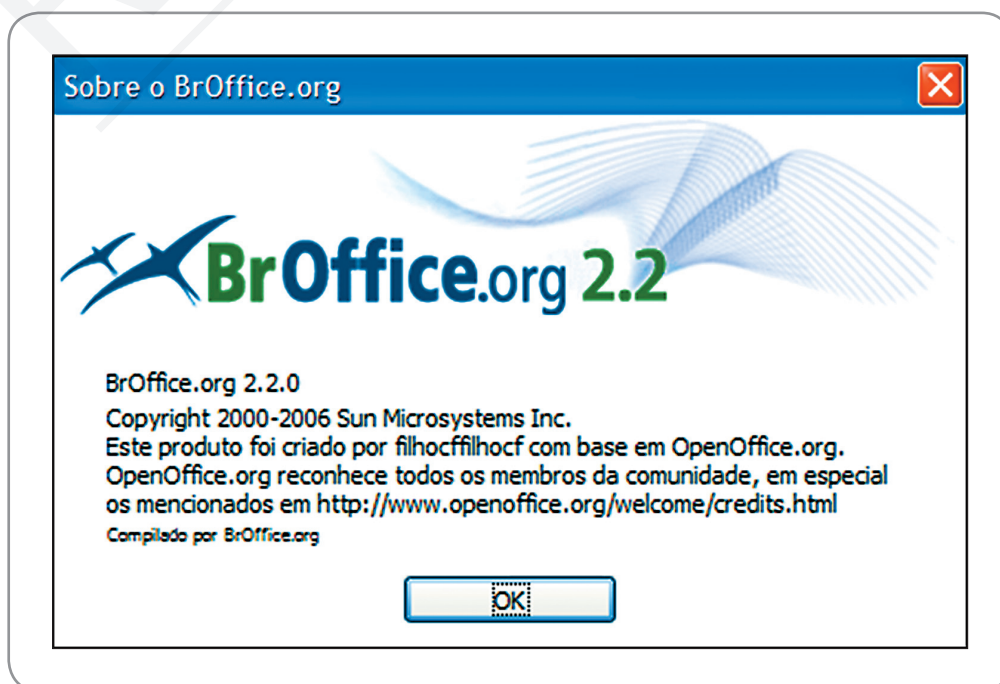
Sobre o BrOffice.org

BrOffice.org 2.2

BrOffice.org 2.2.0

Copyright 2000-2006 Sun Microsystems Inc.
Este produto foi criado por filhocffilhocf com base em OpenOffice.org.
OpenOffice.org reconhece todos os membros da comunidade, em especial os mencionados em http://www.openoffice.org/welcome/credits.html

Compilado por BrOffice.org

OK